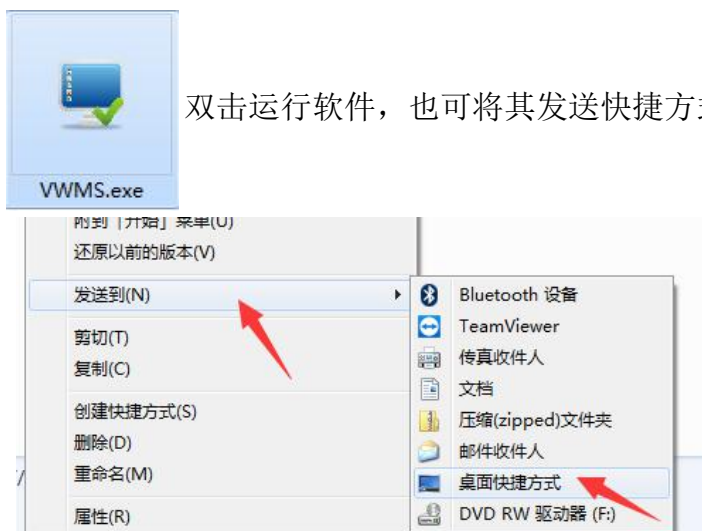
VWMS.exe

双击运行软件，也可将其发送快捷方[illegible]

附到「开始」菜单(U)
还原以前的版本(V)
发送到(N)
剪切(T)
复制(C)
创建快捷方式(S)
删除(D)
重命名(M)
属性(R)

Bluetooth 设备
TeamViewer
传真收件人
文档
压缩(zipped)文件夹
邮件收件人
桌面快捷方式
DVD RW 驱动器 (F:)